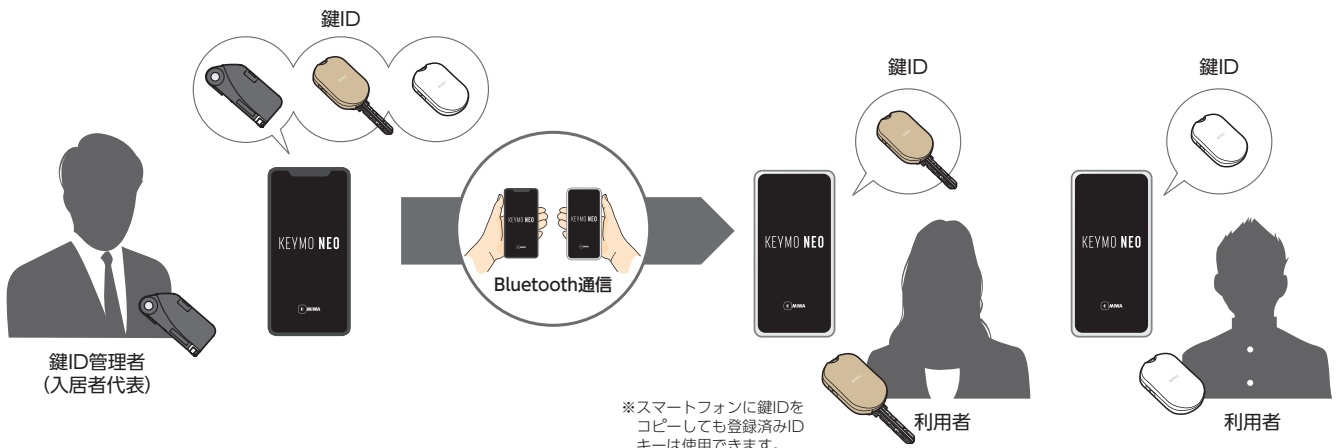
鍵ID

鍵ID

鍵ID

KEYMO NEO

MIWA

KEYMO NEO

KEYMO NEO

Bluetooth通信

KEYMO NEO

MIWA

KEYMO NEO

MIWA

鍵ID管理者
(入居者代表)

※スマートフォンに鍵IDをコピーしても登録済みIDキーは使用できます。

利用者

利用者